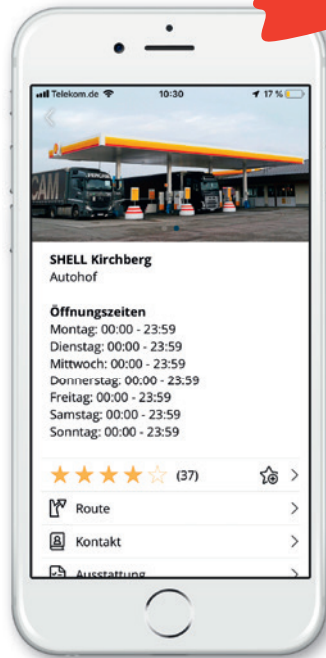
Telekom.de 10:30 17 %

CAM

SHELL Kirchberg
Autohof

Öffnungszeiten
Montag: 00:00 - 23:59
Dienstag: 00:00 - 23:59
Mittwoch: 00:00 - 23:59
Donnerstag: 00:00 - 23:59
Freitag: 00:00 - 23:59
Samstag: 00:00 - 23:59
Sonntag: 00:00 - 23:59

(37)

Route

Kontakt

Ausstattung